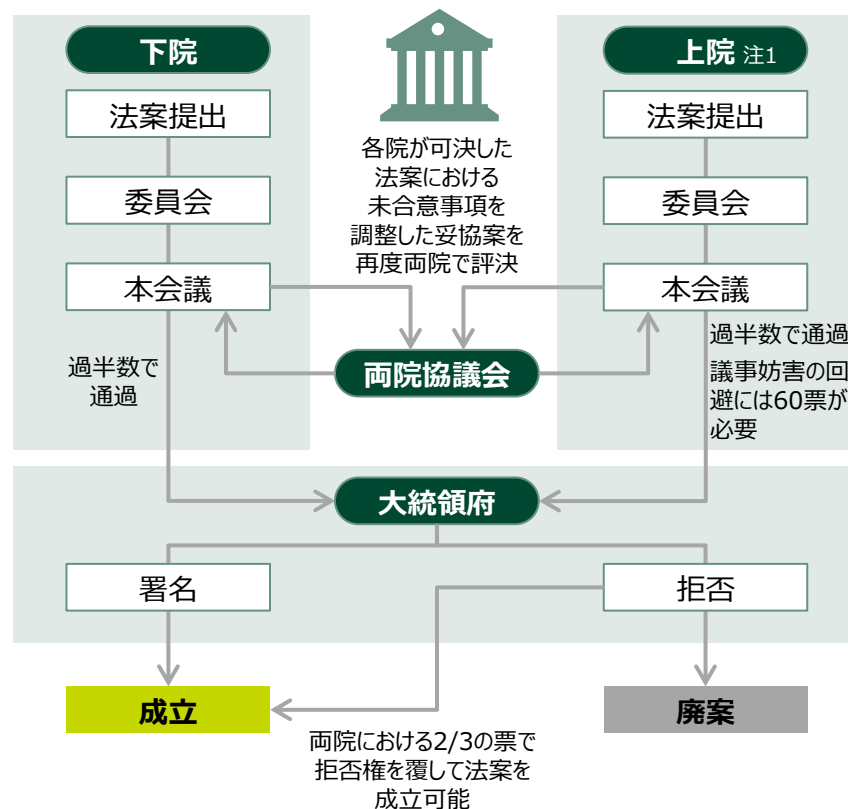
下院

法案提出

委員会

本会議

過半数で通過

各院が可決した法案における未合意事項を調整した妥協案を再度両院で評決

両院協議会

上院 注1

法案提出

委員会

本会議

過半数で通過

議事妨害の回避には60票が必要

大統領府

署名

拒否

成立

廃案

両院における2/3の票で拒否権を覆して法案を成立可能